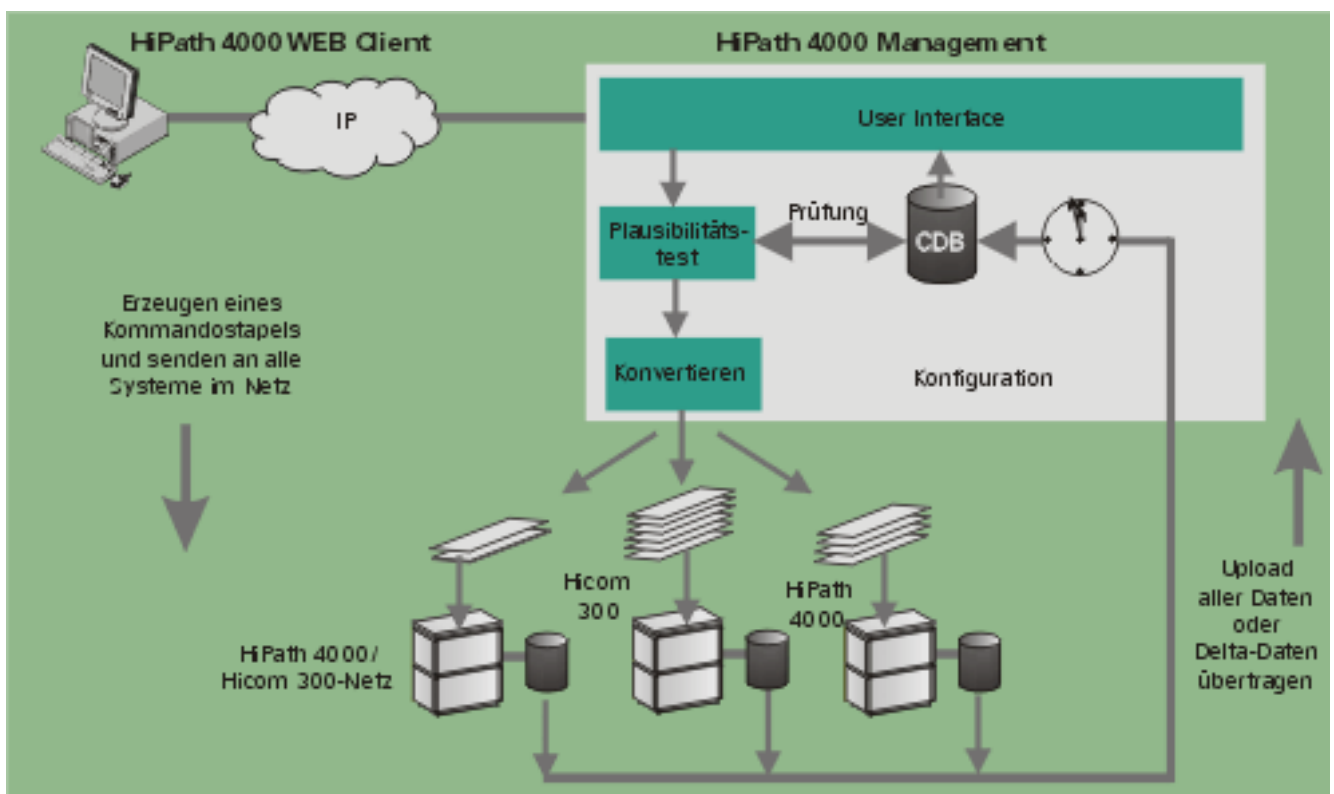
HiPath 4000 WEB Client

HiPath 4000 Management

IP

User Interface

Plausibilitätstest

Prüfung

CDB

Konvertieren

Konfiguration

Erzeugen eines Kommandostapels und senden an alle Systeme im Netz

Hicom 300

HiPath 4000

HiPath 4000/ Hicom 300-Netz

Upload aller Daten oder Delta-Daten übertragen